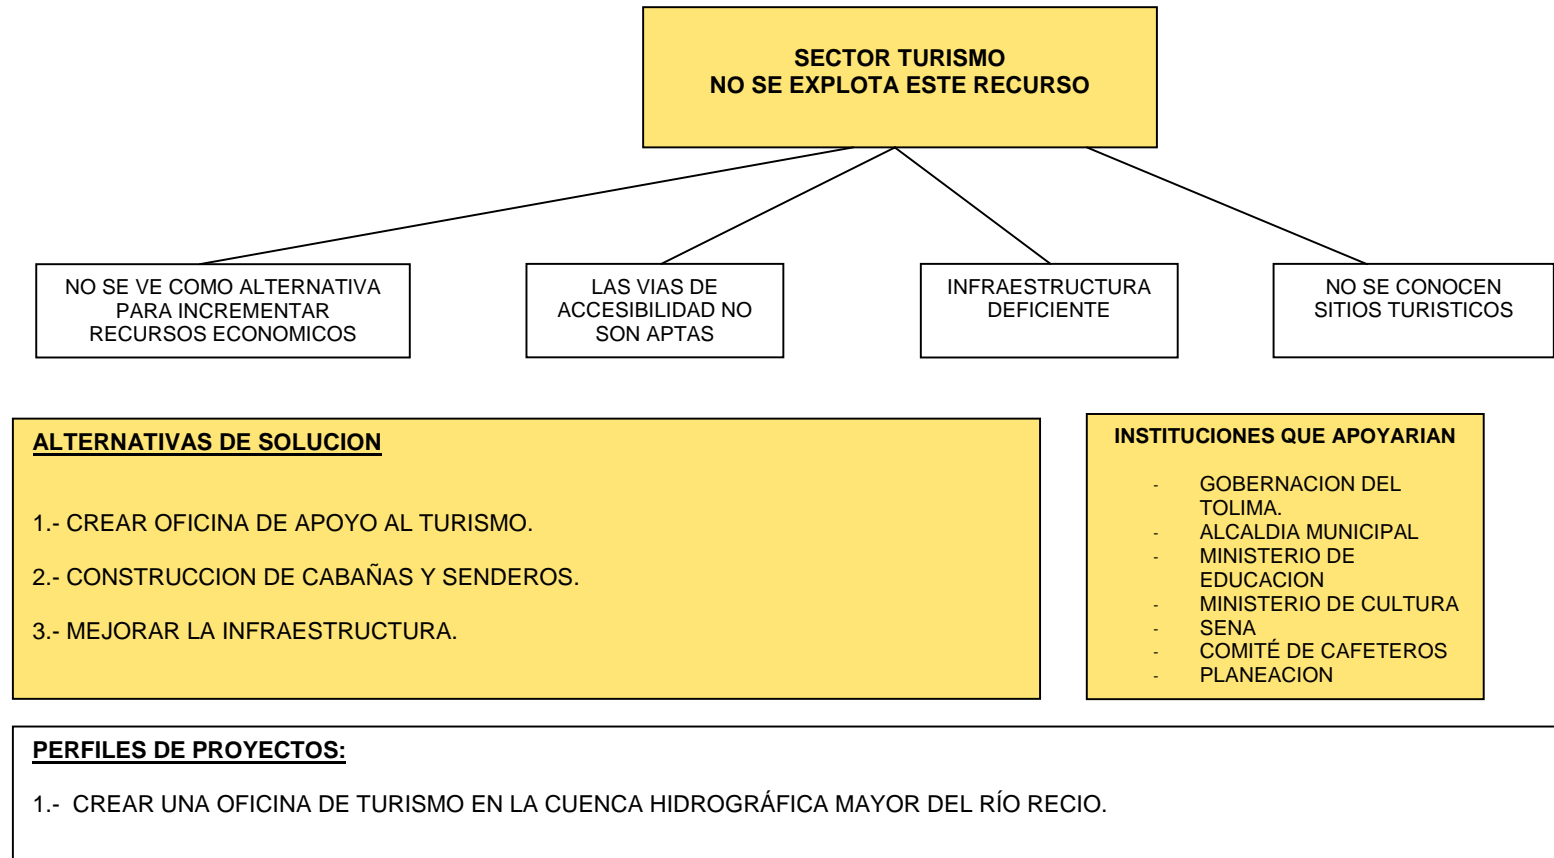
SECTOR TURISMO
NO SE EXPLOTA ESTE RECURSO

NO SE VE COMO ALTERNATIVA PARA INCREMENTAR RECURSOS ECONOMICOS

LAS VIAS DE ACCESIBILIDAD NO SON APTAS

INFRAESTRUCTURA DEFICIENTE

NO SE CONOCEN SITIOS TURISTICOS

ALTERNATIVAS DE SOLUCION

1.- CREAR OFICINA DE APOYO AL TURISMO.

2.- CONSTRUCCION DE CABAÑAS Y SENDEROS.

3.- MEJORAR LA INFRAESTRUCTURA.

INSTITUCIONES QUE APOYARIAN

- GOBERNACION DEL TOLIMA.
- ALCALDIA MUNICIPAL
- MINISTERIO DE EDUCACION
- MINISTERIO DE CULTURA
- SENA
- COMITÉ DE CAFETEROS
- PLANEACION

PERFILES DE PROYECTOS:

1.- CREAR UNA OFICINA DE TURISMO EN LA CUENCA HIDROGRÁFICA MAYOR DEL RÍO RECIO.